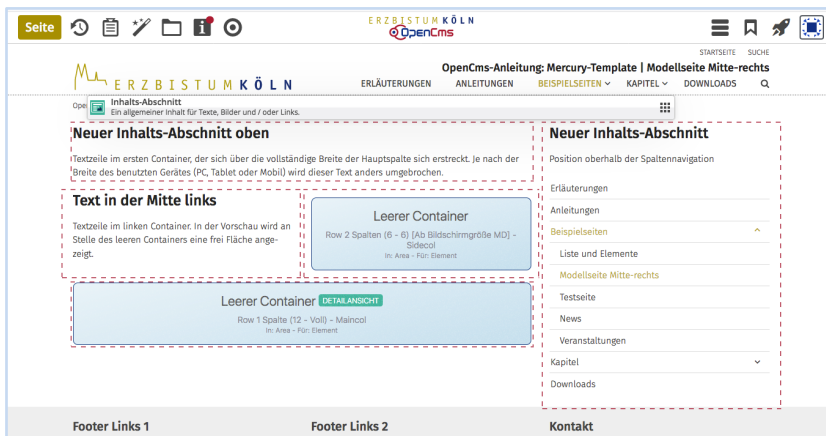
Seite

ERZBISTUM KÖLN
OpenCms

STARTSEITE SUCHE

ERZBISTUM KÖLN

OpenCms-Anleitung: Mercury-Template | Modellseite Mitte-rechts

ERLÄUTERUNGEN ANLEITUNGEN BEISPIELSEITEN KAPITEL DOWNLOADS

Inhalts-Abschnitt
Ein allgemeiner Inhalt für Texte, Bilder und / oder Links.

Neuer Inhalts-Abschnitt oben

Textzeile im ersten Container, der sich über die vollständige Breite der Hauptspalte sich erstreckt. Je nach der Breite des benutzten Gerätes (PC, Tablet oder Mobil) wird dieser Text anders umgebrochen.

Text in der Mitte links

Textzeile im linken Container. In der Vorschau wird an Stelle des leeren Containers eine frei Fläche angezeigt.

Leerer Container
Row 2 Spalten (6 - 6) [Ab Bildschirmgröße MD] - Sidecol
In: Area - Für: Element

Leerer Container DETAILANSICHT
Row 1 Spalte (12 - Voll) - Maincol
In: Area - Für: Element

Neuer Inhalts-Abschnitt

Position oberhalb der Spaltennavigation

Erläuterungen
Anleitungen
Beispielseiten
Liste und Elemente
Modellseite Mitte-rechts
Testseite
News
Veranstaltungen
Kapitel
Downloads

Footer Links 1

Footer Links 2

Kontakt